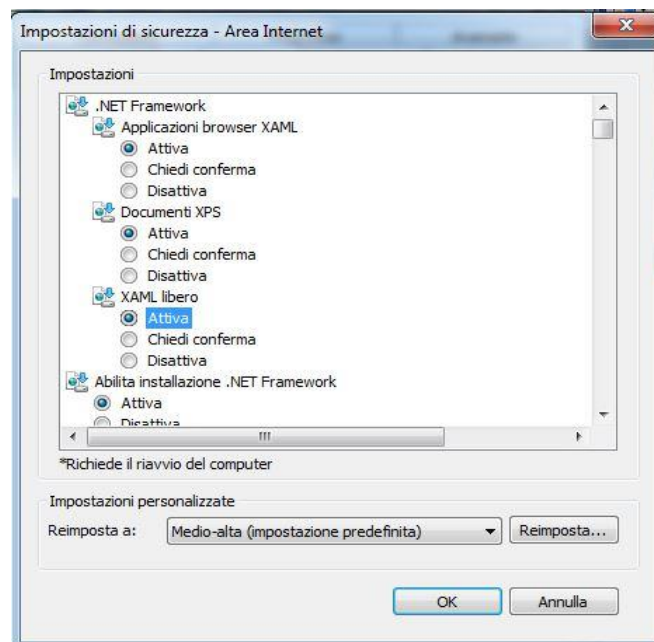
Impostazioni di sicurezza - Area Internet

Impostazioni

.NET Framework
Applicazioni browser XAML
Attiva
Chiedi conferma
Disattiva
Documenti XPS
Attiva
Chiedi conferma
Disattiva
XAML libero
Attiva
Chiedi conferma
Disattiva
Abilita installazione .NET Framework
Attiva
Disattiva

*Richiede il riavvio del computer

Impostazioni personalizzate
Reimposta a: Medio-alta (impostazione predefinita) Reimposta...

OK Annulla